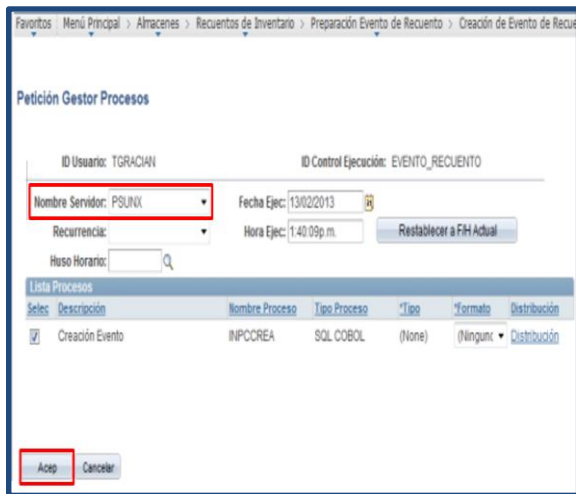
Favoritos | Menú Principal > Almacenes > Recuentos de Inventario > Preparación Evento de Recuento > Creación de Evento de Recue

Petición Gestor Procesos

ID Usuario: TGRACIAN

ID Control Ejecución: EVENTO_RECUENTO

Nombre Servidor: PSUNX

Fecha Ejec: 13/02/2013

Recurrencia:

Hora Ejec: 1:40:09p.m.

Restablecer a F/H Actual

Huso Horario:

Lista Procesos

| Selec | Descripción | Nombre Proceso | Tipo Proceso | *Tipo | *Formato | Distribución |
|---|---|---|---|---|---|---|
| ☑ | Creación Evento | INPCCREA | SQL COBOL | (None) | (Ningun | Distribución |

Acep

Cancelar